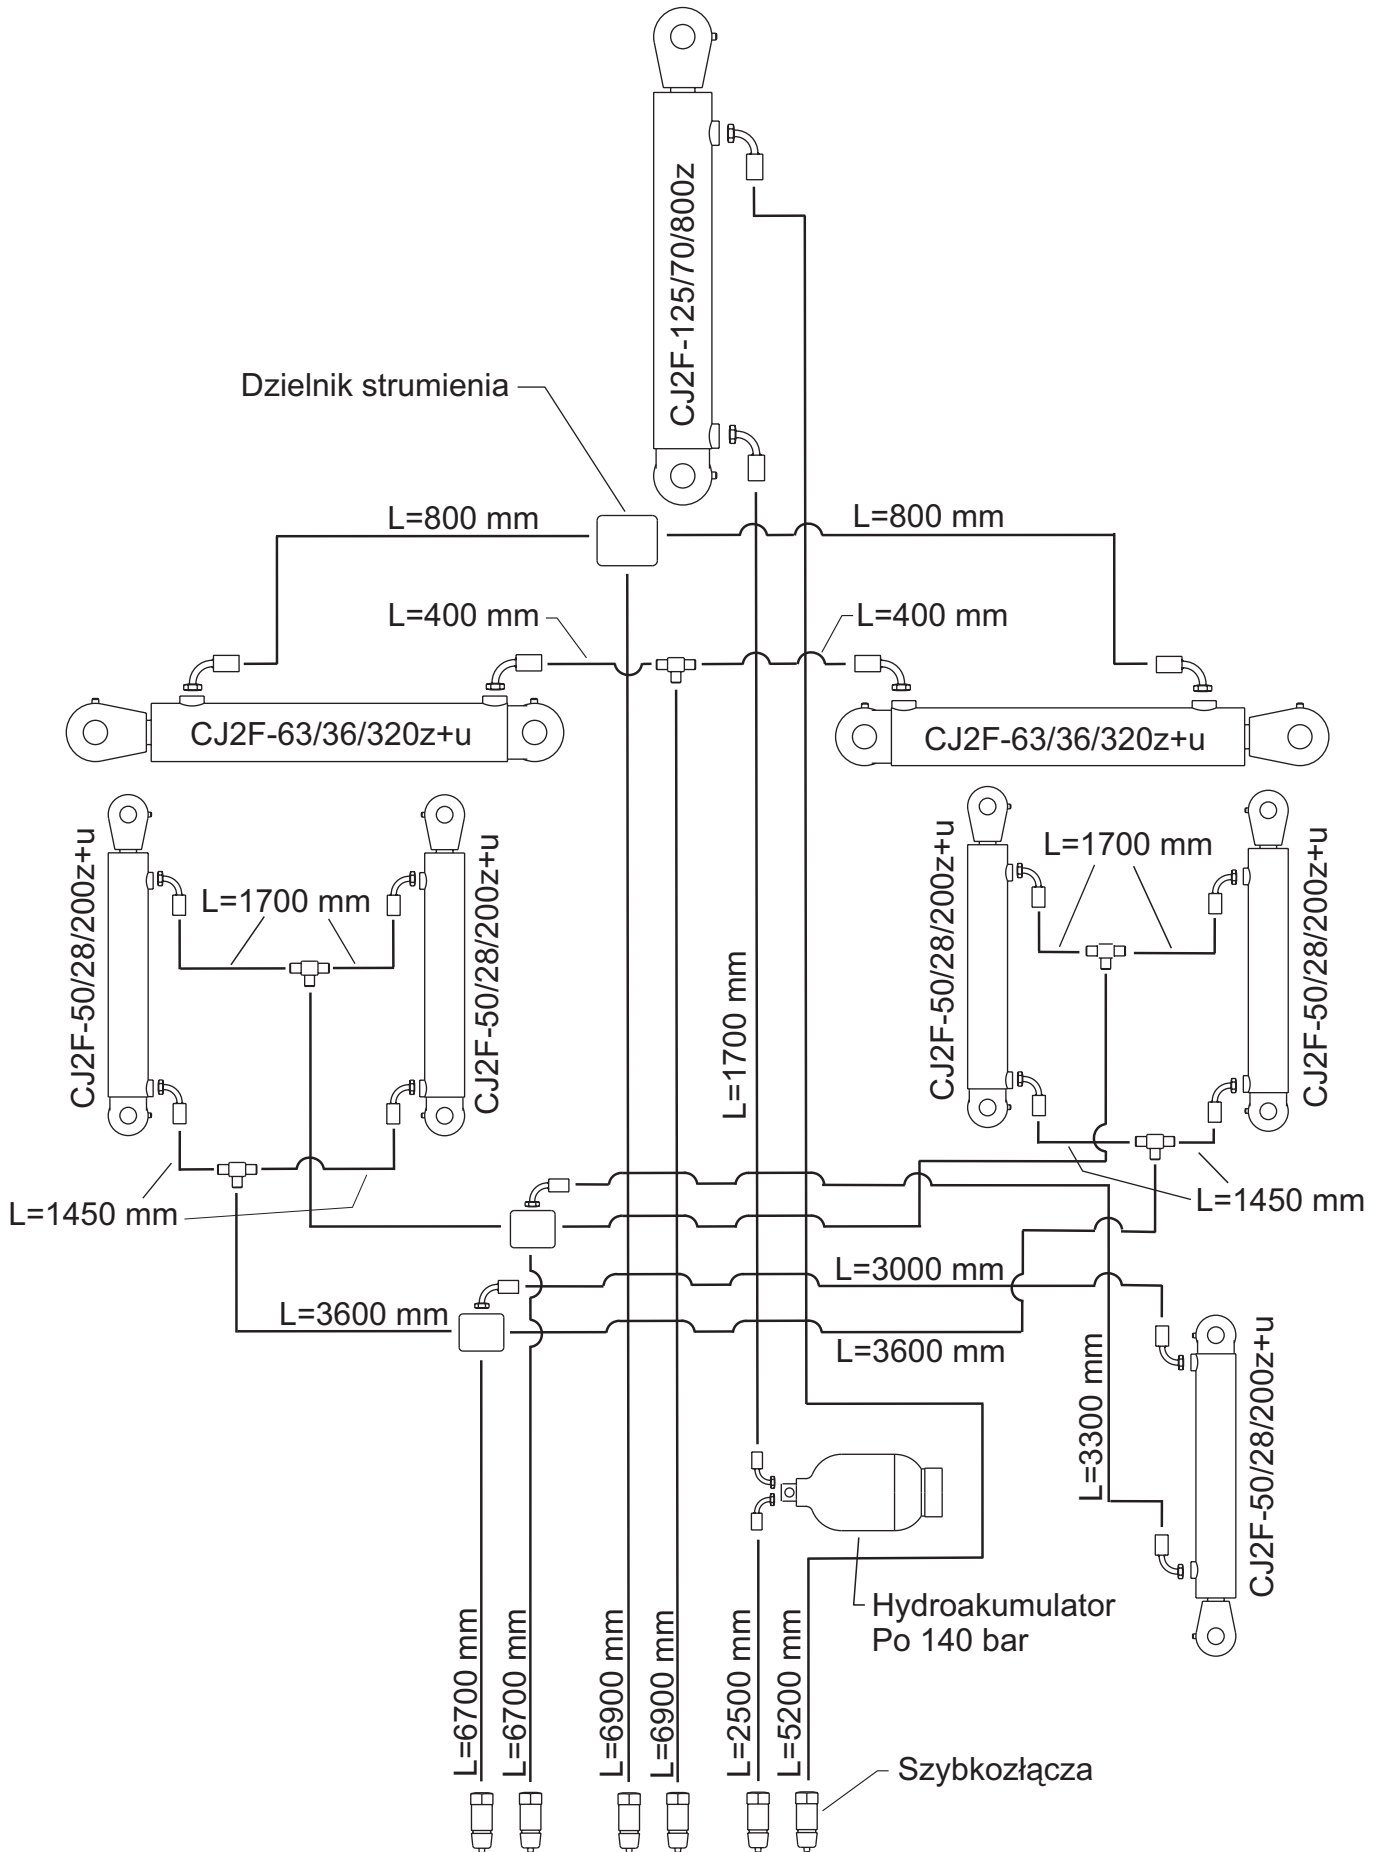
CJ2F-125/70/800z

Dzielnik strumienia

L=800 mm
L=800 mm
L=400 mm
L=400 mm

CJ2F-63/36/320z+u
CJ2F-63/36/320z+u

CJ2F-50/28/200z+u
CJ2F-50/28/200z+u
L=1700 mm

L=1700 mm
CJ2F-50/28/200z+u
CJ2F-50/28/200z+u

L=1700 mm

L=1450 mm
L=1450 mm

L=3000 mm
L=3600 mm
L=3600 mm
L=3300 mm

CJ2F-50/28/200z+u

Hydroakumulator
Po 140 bar

L=6700 mm
L=6700 mm
L=6900 mm
L=6900 mm
L=2500 mm
L=5200 mm

Szybkozłącza